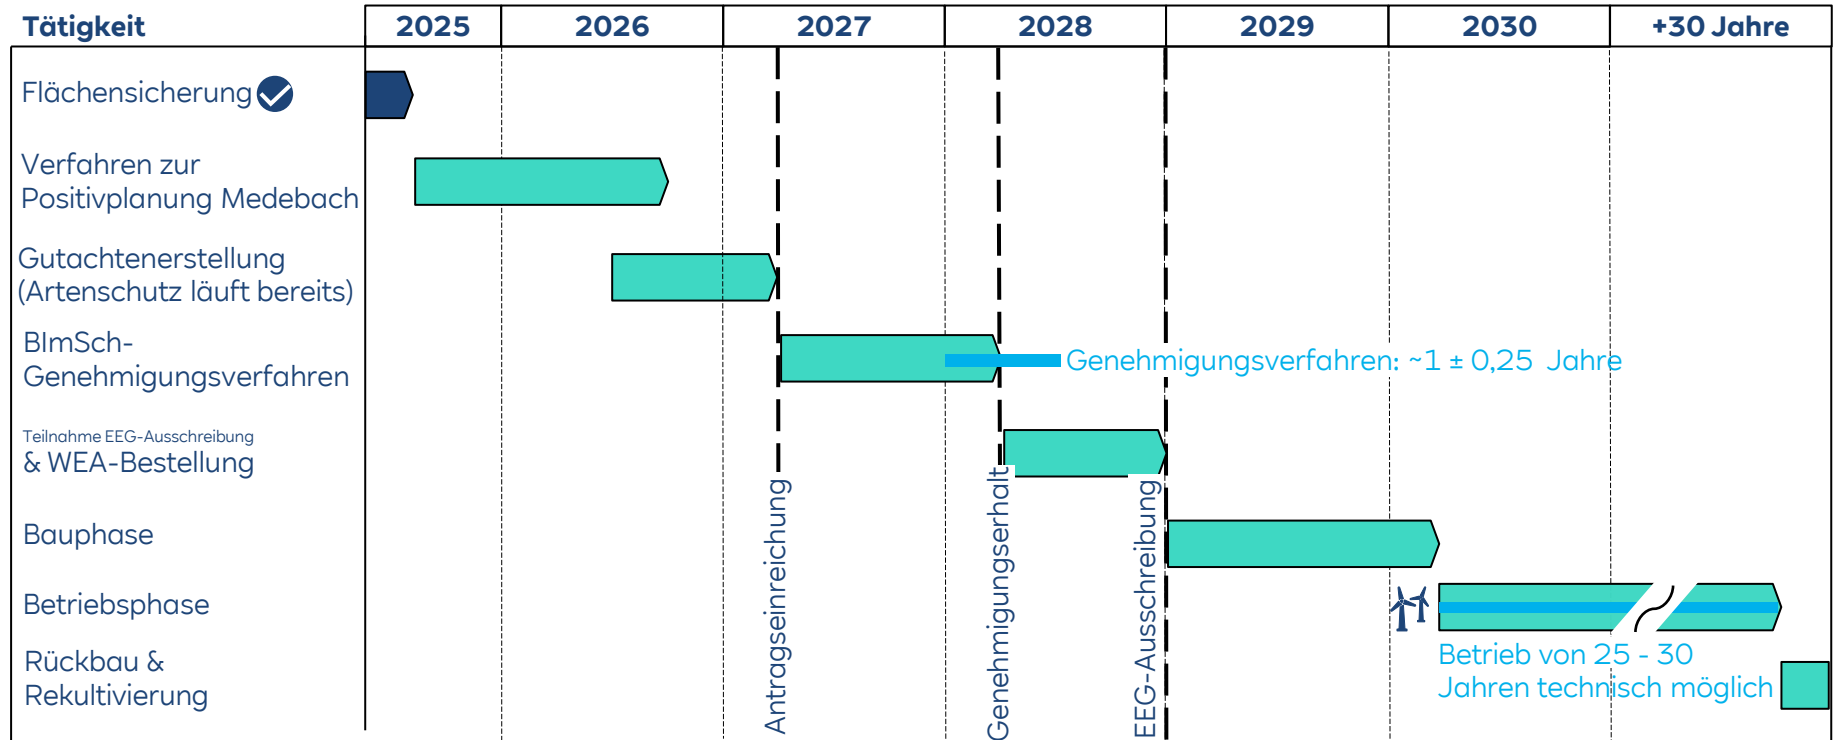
| Tätigkeit | 2025 | 2026 | 2027 | 2028 | 2029 | 2030 | +30 Jahre |
|---|---|---|---|---|---|---|---|
| Flächensicherung | | | | | | | |
| Verfahren zur Positivplanung Medebach | | | | | | | |
| Gutachtenerstellung (Artenschutz läuft bereits) | | | | | | | |
| BImSch-Genehmigungsverfahren | | | | | | | |
| Teilnahme EEG-Ausschreibung & WEA-Bestellung | | | | | | | |
| Bauphase | | | | | | | |
| Betriebsphase | | | | | | | |
| Rückbau & Rekultivierung | | | | | | | |

Genehmigungsverfahren: ~1 ± 0,25 Jahre

Antragseinreichung

Genehmigungserhalt

EEG-Ausschreibung

Betrieb von 25 - 30 Jahren technisch möglich